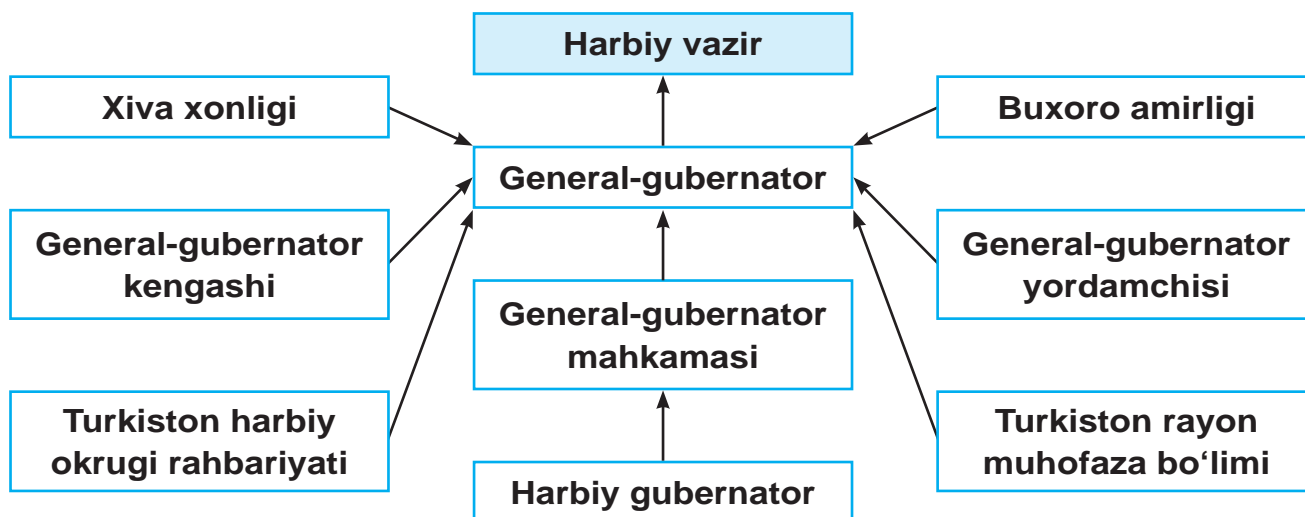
Harbiy vazir

Xiva xonligi

Buxoro amirligi

General-gubernator

General-gubernator kengashi

General-gubernator yordamchisi

General-gubernator mahkamasi

Turkiston harbiy okrugi rahbariyati

Turkiston rayon muhofaza bo‘limi

Harbiy gubernator